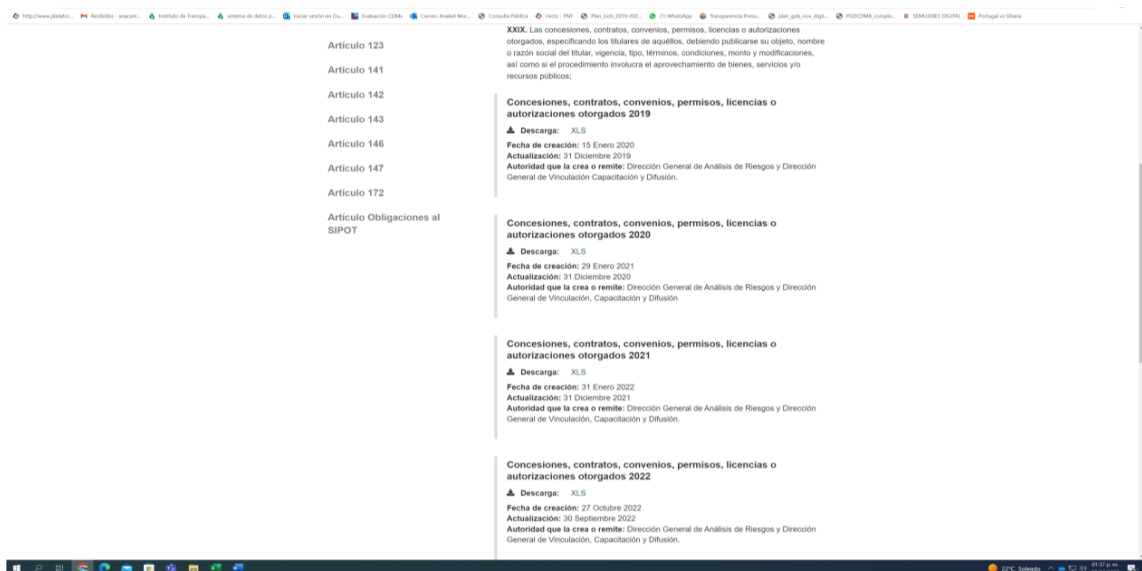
http://www.platafor... Recibidos - anacam... Instituto de Transpa... sistema de datos p... Iniciar sesión en Ou... Evaluación CDMs Correo: Anabel Mor... Consulta Pública Inicio - PNT Plan_Gob_2019-202... (1) WhatsApp Transparencia Presu... plan_gob_nov_digit... PUDCDMX_comple... SEMUJERES DIGITAL Portugal vs Ghana

Artículo 123

Artículo 141

Artículo 142

Artículo 143

Artículo 146

Artículo 147

Artículo 172

Artículo Obligaciones al SIPOT

**XXIX.** Las concesiones, contratos, convenios, permisos, licencias o autorizaciones otorgados, especificando los titulares de aquéllos, debiendo publicarse su objeto, nombre o razón social del titular, vigencia, tipo, términos, condiciones, monto y modificaciones, así como si el procedimiento involucra el aprovechamiento de bienes, servicios y/o recursos públicos;

**Concesiones, contratos, convenios, permisos, licencias o autorizaciones otorgados 2019**

Descarga: XLS

**Fecha de creación:** 15 Enero 2020
**Actualización:** 31 Diciembre 2019
**Autoridad que la crea o remite:** Dirección General de Análisis de Riesgos y Dirección General de Vinculación Capacitación y Difusión.

**Concesiones, contratos, convenios, permisos, licencias o autorizaciones otorgados 2020**

Descarga: XLS

**Fecha de creación:** 29 Enero 2021
**Actualización:** 31 Diciembre 2020
**Autoridad que la crea o remite:** Dirección General de Análisis de Riesgos y Dirección General de Vinculación, Capacitación y Difusión

**Concesiones, contratos, convenios, permisos, licencias o autorizaciones otorgados 2021**

Descarga: XLS

**Fecha de creación:** 31 Enero 2022
**Actualización:** 31 Diciembre 2021
**Autoridad que la crea o remite:** Dirección General de Análisis de Riesgos y Dirección General de Vinculación, Capacitación y Difusión.

**Concesiones, contratos, convenios, permisos, licencias o autorizaciones otorgados 2022**

Descarga: XLS

**Fecha de creación:** 27 Octubre 2022
**Actualización:** 30 Septiembre 2022
**Autoridad que la crea o remite:** Dirección General de Análisis de Riesgos y Dirección General de Vinculación, Capacitación y Difusión.

22°C Soleado 01:37 p. m.